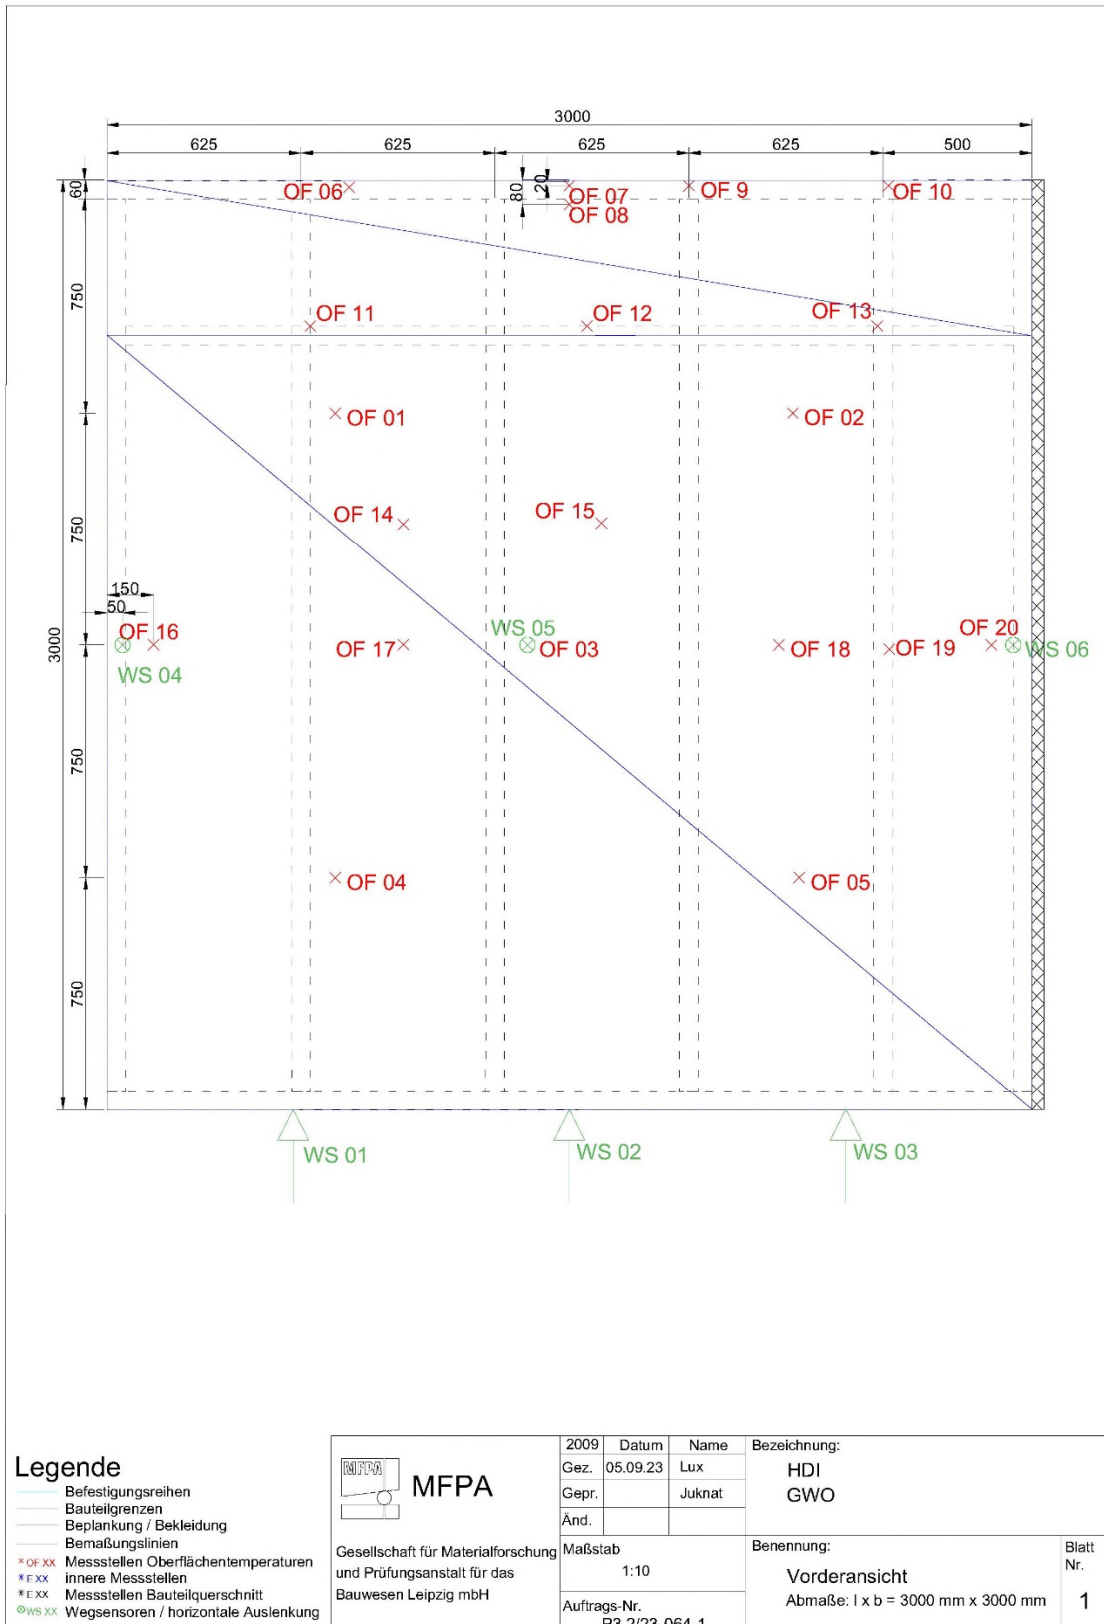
3000

625 625 625 625 500

60 80 20

750 750 750 750 3000

150 50

OF 06 OF 07 OF 08 OF 9 OF 10

OF 11 OF 12 OF 13

OF 01 OF 02

OF 14 OF 15

WS 05

OF 16 OF 17 OF 03 OF 18 OF 19 OF 20

WS 04 WS 06

OF 04 OF 05

WS 01 WS 02 WS 03

Legende
Befestigungsreihen
Bauteilgrenzen
Beplankung / Bekleidung
Bemaßungslinien
× OF XX Messstellen Oberflächentemperaturen
* F XX innere Messstellen
* E XX Messstellen Bauteilquerschnitt
⊗ WS XX Wegsensoren / horizontale Auslenkung

MFPA

MFPA

Gesellschaft für Materialforschung und Prüfungsanstalt für das Bauwesen Leipzig mbH

| 2009 | Datum | Name |
|---|---|---|
| Gez. | 05.09.23 | Lux |
| Gepr. | | Juknat |
| Änd. | | |

Maßstab
1:10

Auftrags-Nr.
P3-2/23-064-1

Bezeichnung:
HDI
GWO

Benennung:
Vorderansicht
Abmaße: l x b = 3000 mm x 3000 mm

Blatt Nr.
1